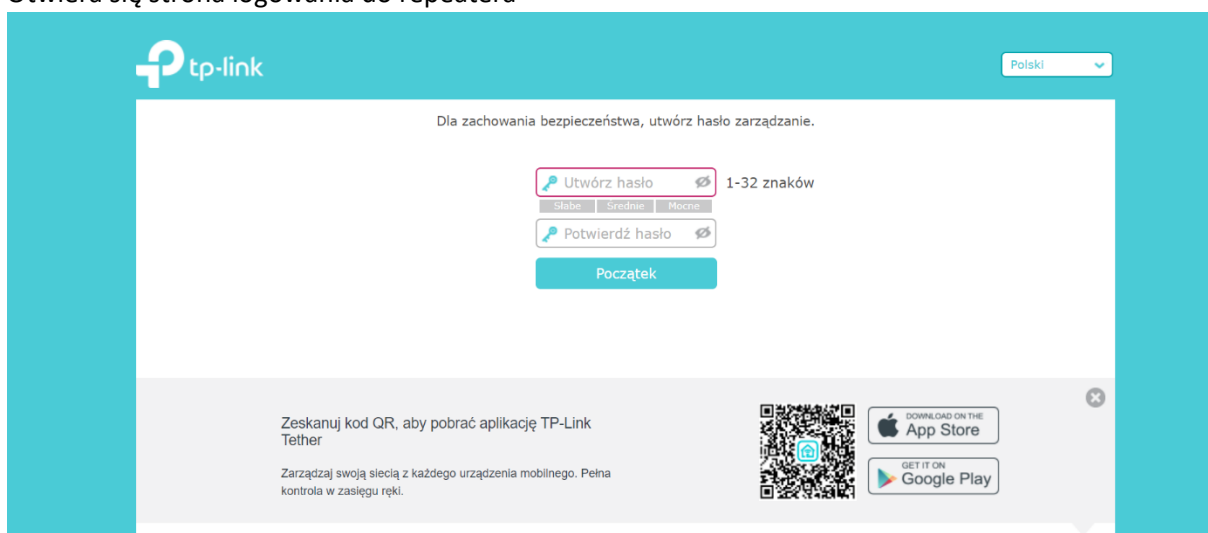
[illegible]

tp-link

Polski

Dla zachowania bezpieczeństwa, utwórz hasło zarządzanie.

Utwórz hasło 1-32 znaków

Słabe Średnie Mocne

Potwierdź hasło

Początek

Zeskanuj kod QR, aby pobrać aplikację TP-Link Tether

Zarządzaj swoją siecią z każdego urządzenia mobilnego. Pełna kontrola w zasięgu ręki.

DOWNLOAD ON THE App Store

GET IT ON Google Play